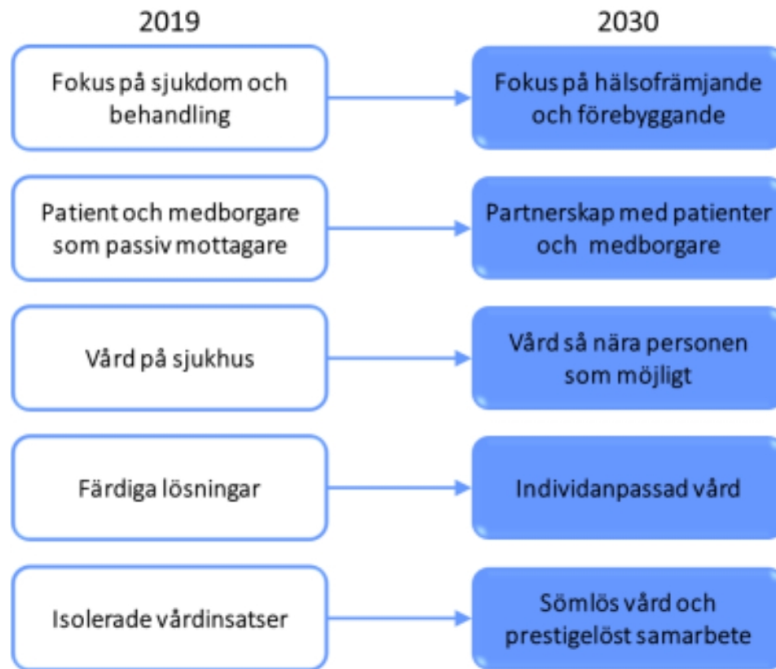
2019

2030

Fokus på sjukdom och behandling

Fokus på hälsofrämjande och förebyggande

Patient och medborgare som passiv mottagare

Partnerskap med patienter och medborgare

Vård på sjukhus

Vård så nära personen som möjligt

Färdiga lösningar

Individanpassad vård

Isolerade vårdinsatser

Sömlös vård och prestigelöst samarbete